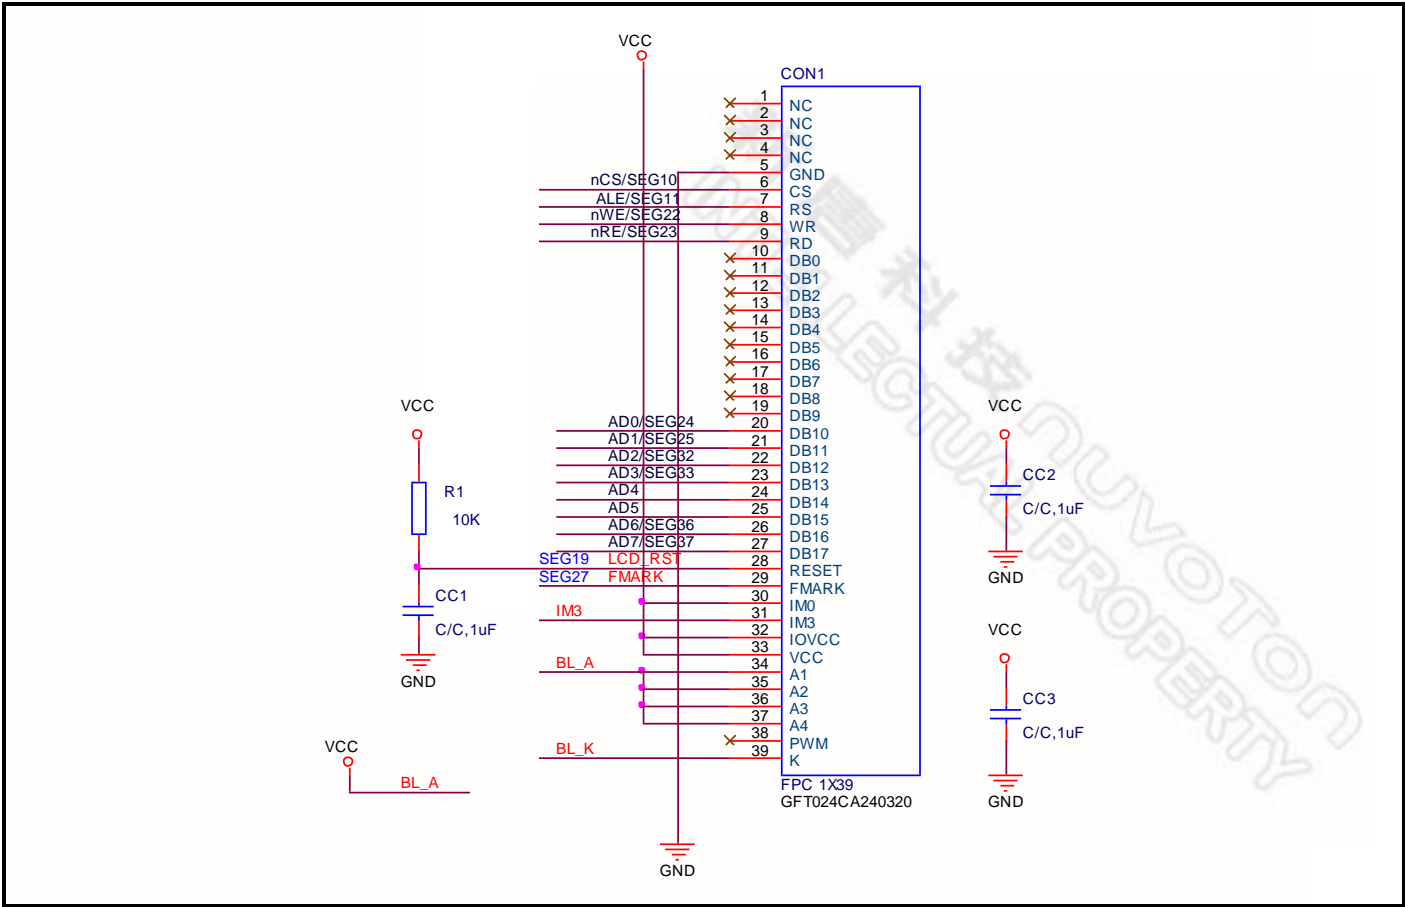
VCC

CON1

1 NC
2 NC
3 NC
4 NC
5 GND
nCS/SEG10 6 CS
ALE/SEG11 7 RS
nWE/SEG22 8 WR
nRE/SEG23 9 RD
10 DB0
11 DB1
12 DB2
13 DB3
14 DB4
15 DB5
16 DB6
17 DB7
18 DB8
19 DB9
AD0/SEG24 20 DB10
AD1/SEG25 21 DB11
AD2/SEG32 22 DB12
AD3/SEG33 23 DB13
AD4 24 DB14
AD5 25 DB15
AD6/SEG36 26 DB16
AD7/SEG37 27 DB17
SEG19 LCD_RST 28 RESET
SEG27 FMARK 29 FMARK
30 IM0
IM3 31 IM3
32 IOVCC
33 VCC
BL_A 34 A1
35 A2
36 A3
37 A4
38 PWM
BL_K 39 K

FPC 1X39
GFT024CA240320

VCC
R1
10K
CC1
C/C,1uF
GND

VCC
BL_A

GND

VCC
CC2
C/C,1uF
GND

VCC
CC3
C/C,1uF
GND

新唐科技
NUVOTON
INTELLECTUAL PROPERTY